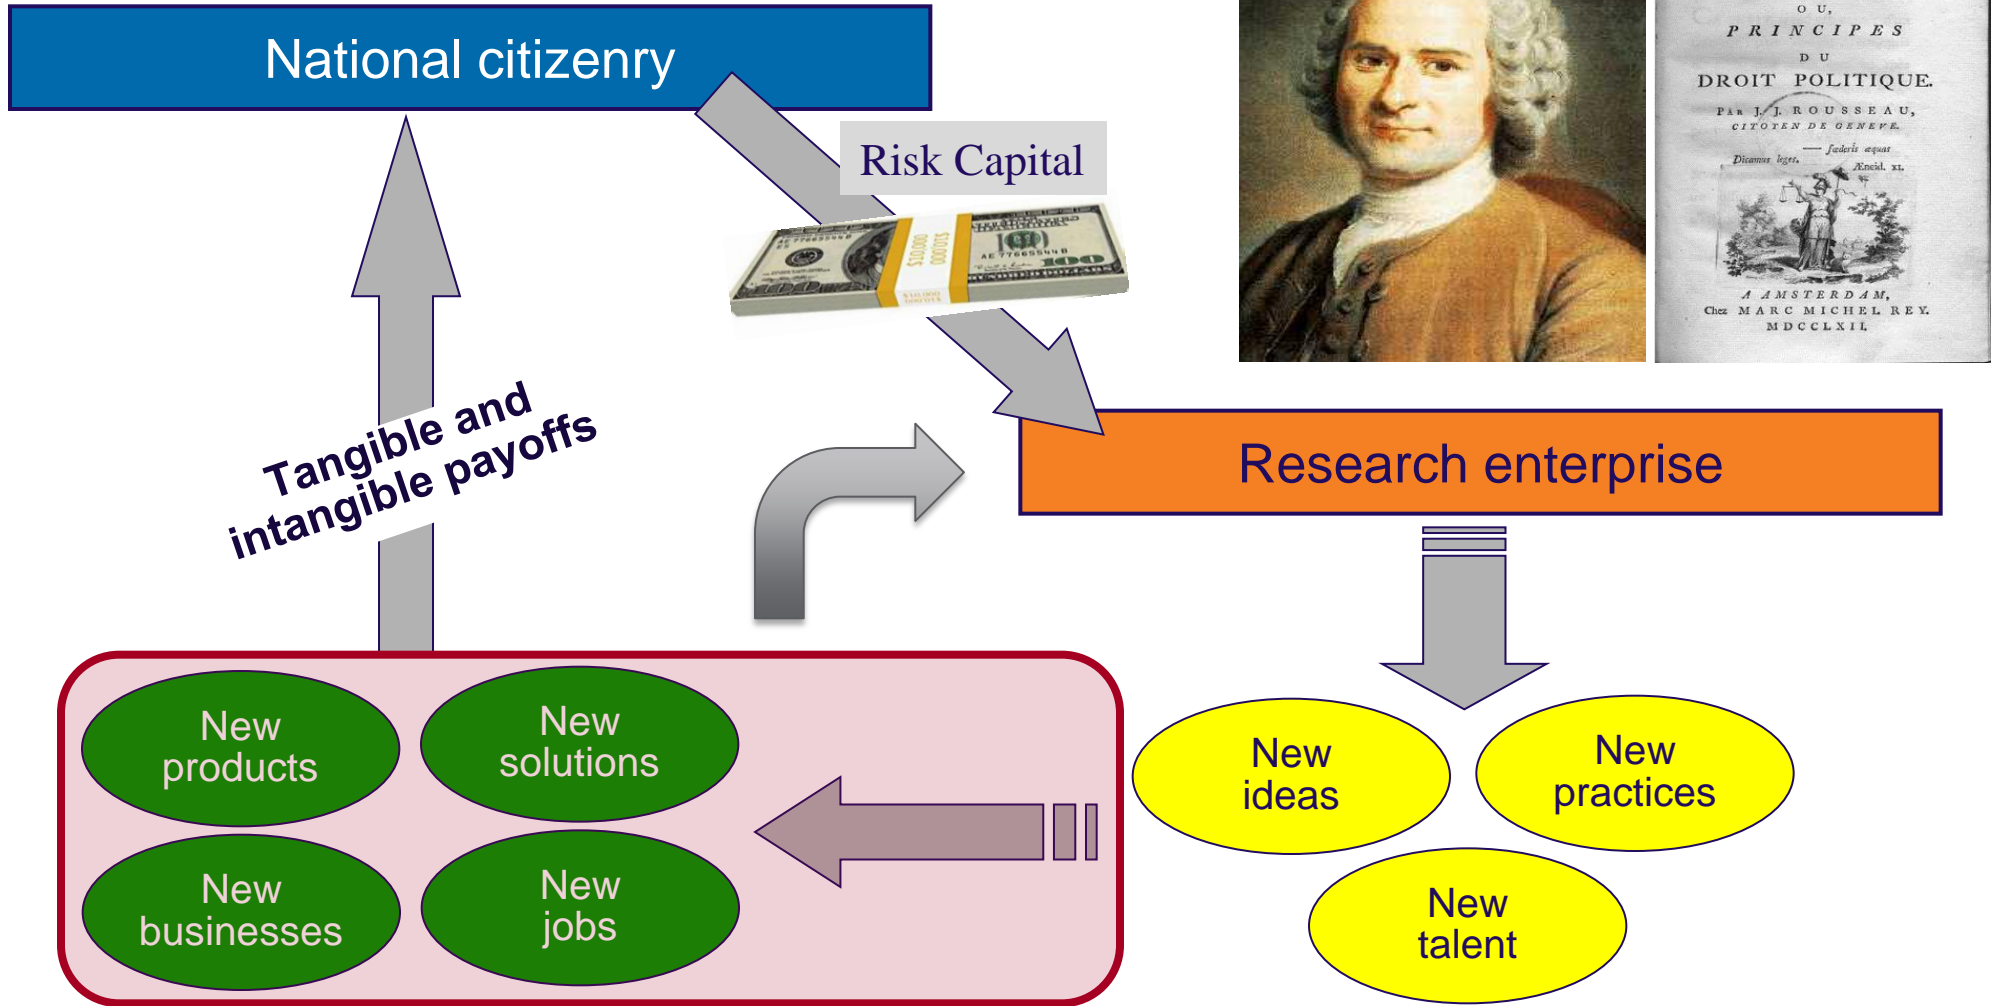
National citizenry

Risk Capital

OU,
PRINCIPES
DU
DROIT POLITIQUE.
PAR J. J. ROUSSEAU,
CITOYEN DE GENEVE.
Dicamus leges. — fœderis æquas
Æneid. XI.
A AMSTERDAM,
Chez MARC MICHEL REY.
MDCCLXII.

Tangible and intangible payoffs

Research enterprise

New products

New solutions

New businesses

New jobs

New ideas

New practices

New talent